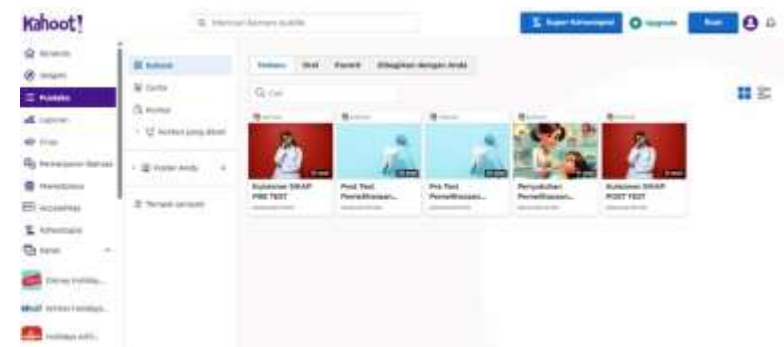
Kahoot!

Q Mencari konten publik

Super Kahoot!

Upgrade

Buat

Beranda

Jelajahi

Pustaka

Laporan

Grup

Pemasaran

Kahoot

Kuis

Kolaborasi

Kontain yang dibuat

Folder Anda

Terhapus

Terbaru

Draf

Favorit

Dibagikan dengan Anda

Q Cari

Kuisioner SIKAP PRE TEST

Post Test Pemeliharaan...

Pre Test Pemeliharaan...

Penyuluhan Pemeliharaan...

Kuisioner SIKAP POST TEST

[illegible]